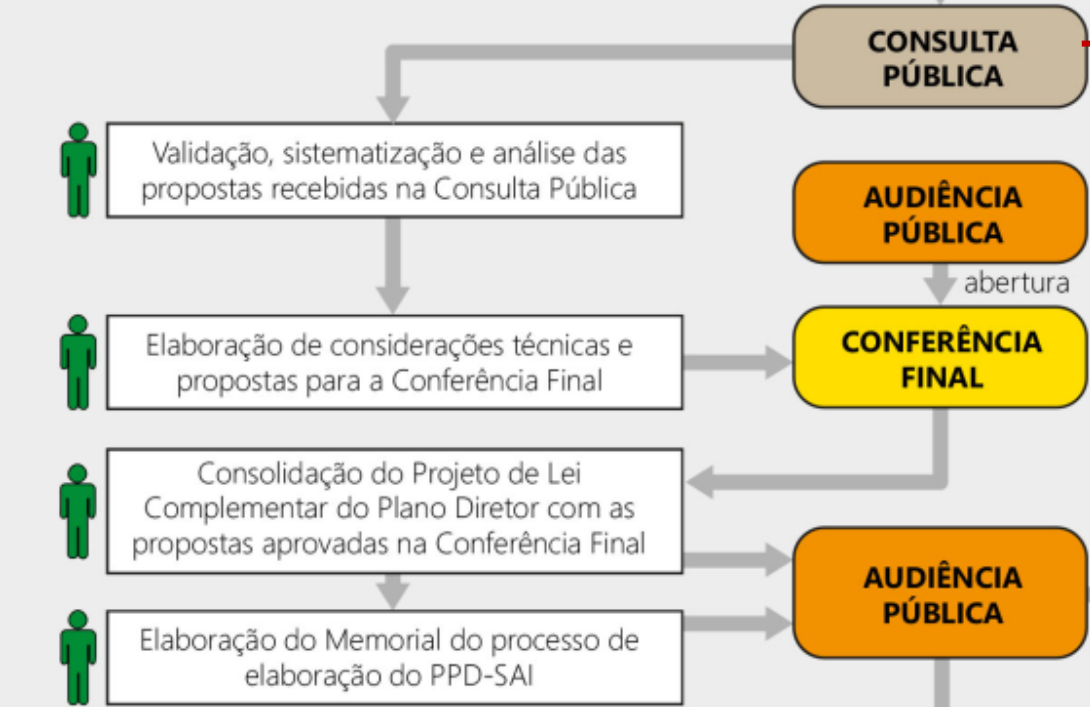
CONSULTA PÚBLICA

Validação, sistematização e análise das propostas recebidas na Consulta Pública

AUDIÊNCIA PÚBLICA

abertura

Elaboração de considerações técnicas e propostas para a Conferência Final

CONFERÊNCIA FINAL

Consolidação do Projeto de Lei Complementar do Plano Diretor com as propostas aprovadas na Conferência Final

AUDIÊNCIA PÚBLICA

Elaboração do Memorial do processo de elaboração do PPD-SAI